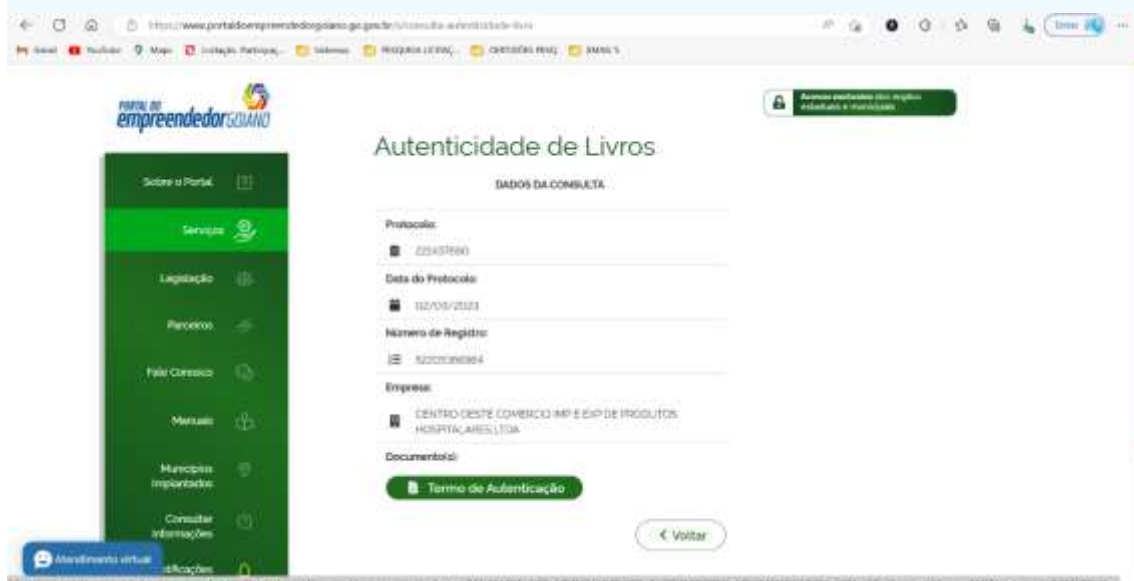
https://www.portaldoempreendedorgoiano.go.gov.br/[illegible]

Gmail YouTube Maps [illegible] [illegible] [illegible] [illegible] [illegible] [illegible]

PORTAL DO empreendedor GOIANO

Acesso exclusivo dos órgãos estaduais e municipais

Sobre o Portal

Serviços

Legislação

Parceiros

Fale Conosco

Manuais

Municípios Implantados

Consultar Informações

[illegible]ificações

Atendimento virtual

Autenticidade de Livros

DADOS DA CONSULTA

Protocolo:

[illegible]

Data do Protocolo:

02/05/2023

Número de Registro:

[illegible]

Empresa:

CENTRO OESTE COMERCIO IMP E EXP DE PRODUTOS HOSPITALARES LTDA

Documento(s):

Termo de Autenticação

< Voltar